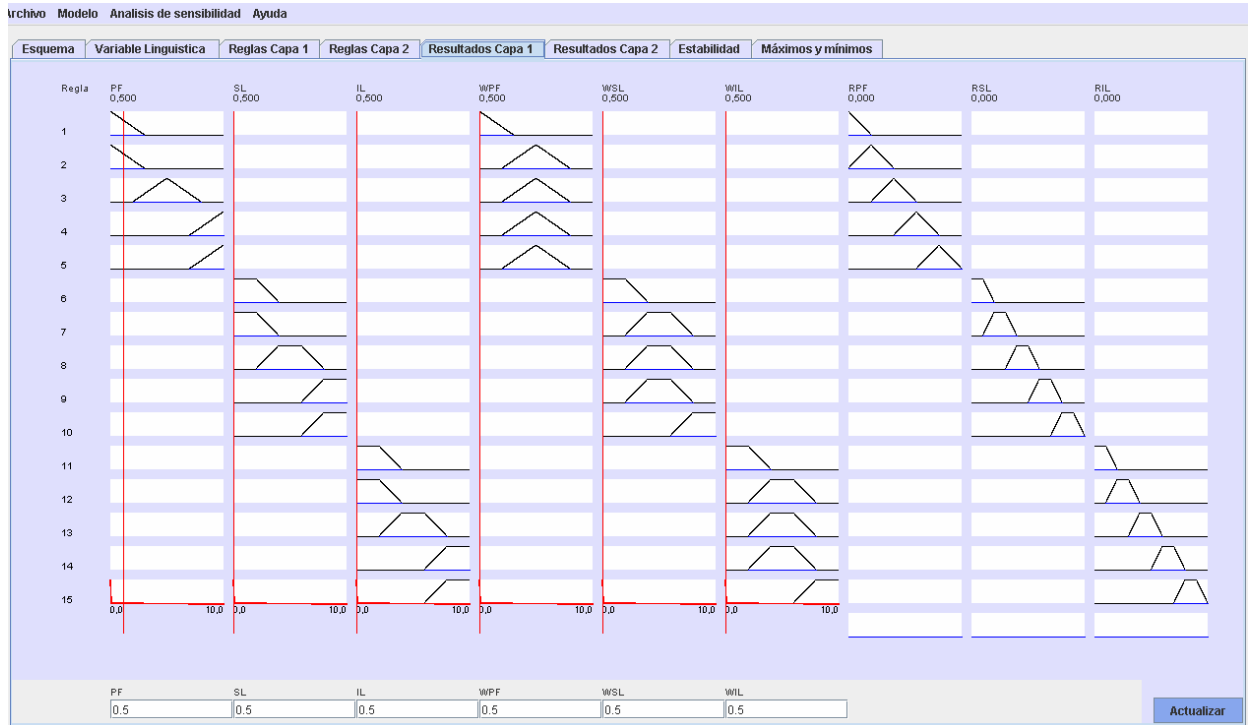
Archivo Modelo Analisis de sensibilidad Ayuda

Esquema | Variable Linguistica | Reglas Capa 1 | Reglas Capa 2 | Resultados Capa 1 | Resultados Capa 2 | Estabilidad | Máximos y mínimos

Regla

PF 0,500

SL 0,500

IL 0,500

WPF 0,500

WSL 0,500

WIL 0,500

RPF 0,000

RSL 0,000

RIL 0,000

1
2
3
4
5
6
7
8
9
10
11
12
13
14
15

0,0 10,0 0,0 10,0 0,0 10,0 0,0 10,0 0,0 10,0 0,0 10,0

PF 0.5

SL 0.5

IL 0.5

WPF 0.5

WSL 0.5

WIL 0.5

Actualizar